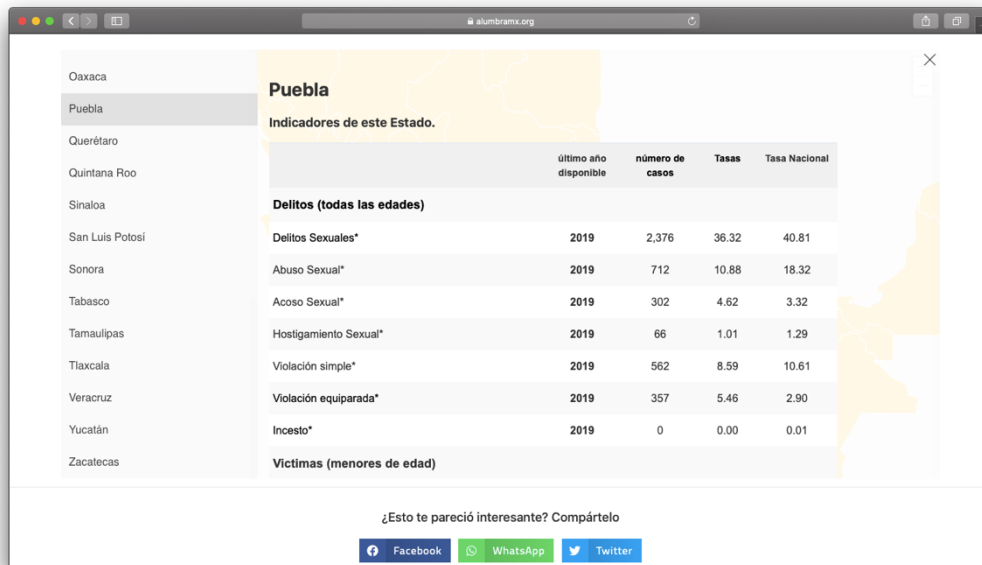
alumbramx.org

Oaxaca
Puebla
Querétaro
Quintana Roo
Sinaloa
San Luis Potosí
Sonora
Tabasco
Tamaulipas
Tlaxcala
Veracruz
Yucatán
Zacatecas

Puebla

Indicadores de este Estado.

| | último año disponible | número de casos | Tasas | Tasa Nacional |
|---|---|---|---|---|
| Delitos (todas las edades) | | | | |
| Delitos Sexuales* | 2019 | 2,376 | 36.32 | 40.81 |
| Abuso Sexual* | 2019 | 712 | 10.88 | 18.32 |
| Acoso Sexual* | 2019 | 302 | 4.62 | 3.32 |
| Hostigamiento Sexual* | 2019 | 66 | 1.01 | 1.29 |
| Violación simple* | 2019 | 562 | 8.59 | 10.61 |
| Violación equiparada* | 2019 | 357 | 5.46 | 2.90 |
| Incesto* | 2019 | 0 | 0.00 | 0.01 |
| Victimas (menores de edad) | | | | |

¿Esto te pareció interesante? Compártelo

Facebook WhatsApp Twitter